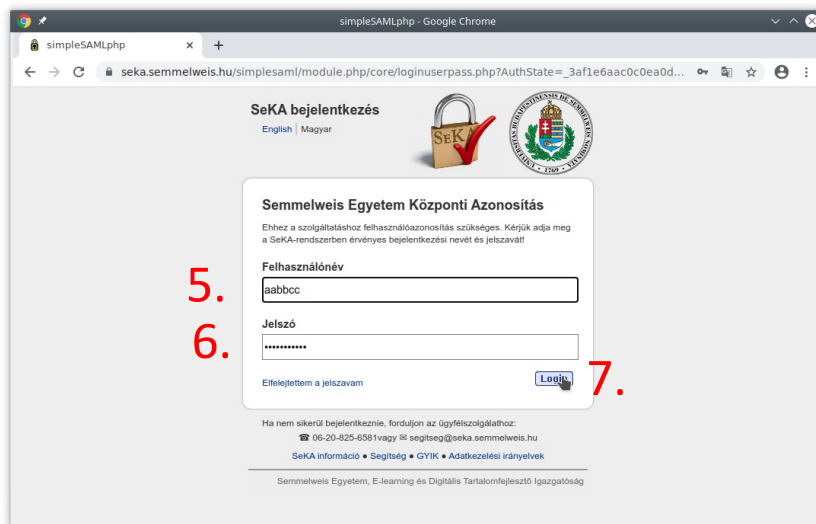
simpleSAMLphp - Google Chrome

simpleSAMLphp × +

seka.semmelweis.hu/simplesaml/module.php/core/loginuserpass.php?AuthState=_3af1e6aac0c0ea0d...

SeKA bejelentkezés

English | Magyar

SeKA

UNIVERSITAS BUDAPESTINENSIS DE SEMMELWEIS 1769

Semmelweis Egyetem Központi Azonosítás

Ehhez a szolgáltatáshoz felhasználóazonosítás szükséges. Kérjük adja meg a SeKA-rendszerben érvényes bejelentkezési nevét és jelszavát!

5.

Felhasználónév

aabbcc

6.

Jelszó

•••••••••••

Elfelejtettem a jelszavam

Login

7.

Ha nem sikerül bejelentkeznie, forduljon az ügyfélszolgálathoz:

☎ 06-20-825-6581vagy ✉ segitseg@seka.semmelweis.hu

SeKA információ • Segítség • GYIK • Adatkezelési irányelvek

Semmelweis Egyetem, E-learning és Digitális Tartalomfejlesztő Igazgatóság